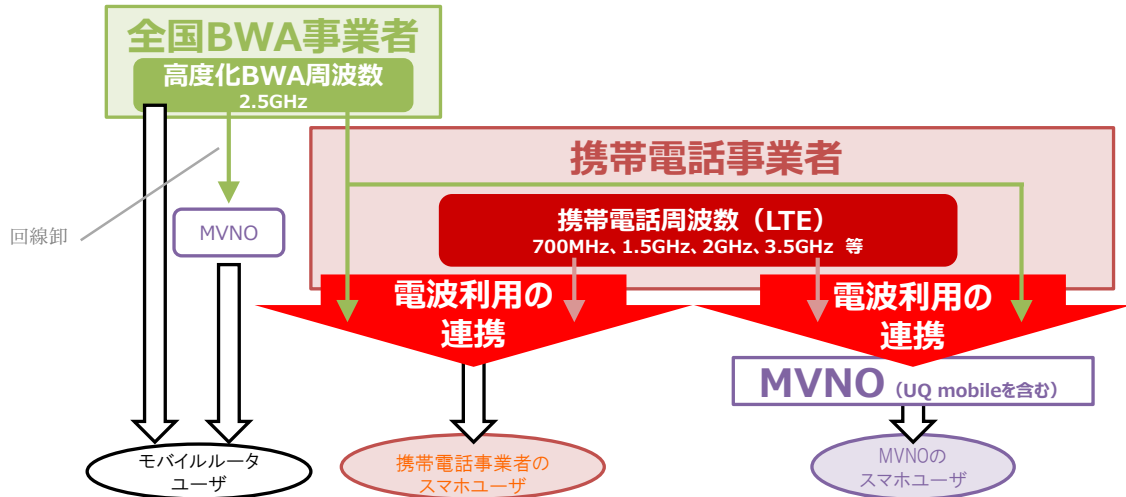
全国BWA事業者

高度化BWA周波数
2.5GHz

回線卸

MVNO

携帯電話事業者

携帯電話周波数（LTE）
700MHz、1.5GHz、2GHz、3.5GHz 等

電波利用の
連携

電波利用の
連携

MVNO（UQ mobileを含む）

モバイルルータ
ユーザ

携帯電話事業者の
スマホユーザ

MVNOの
スマホユーザ